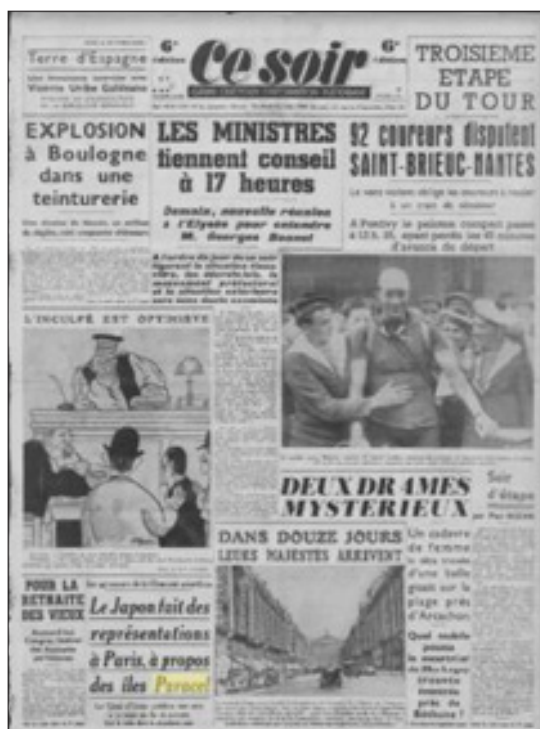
Terre d'Espagne

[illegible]

6e édition

Ce soir

6e édition

TROISIEME ETAPE DU TOUR

EXPLOSION à Boulogne dans une teinturerie

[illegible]

LES MINISTRES tiennent conseil à 17 heures

Demain, nouvelle réunion à l'Elysée pour entendre M. Georges Bonnet

92 coureurs disputent SAINT-BRIEUC-NANTES

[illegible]

A Pontivy le peloton compact passait à 12 h. 35, ayant perdu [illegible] minutes d'avance de départ

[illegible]

L'INCULPÉ EST OPTIMISTE

DEUX DRAMES MYSTERIEUX

Soir d'étape

DANS DOUZE JOURS LEURS MAJESTÉS ARRIVENT

Un cadavre de femme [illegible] d'une belle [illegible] sur la plage près d'Arcachon

Quel mobile pousse le meurtrier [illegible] trouvé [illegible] près de Béthune ?

POUR LA RETRAITE DES VIEUX

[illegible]

Le Japon fait des représentations à Paris, à propos des îles Paracel

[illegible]